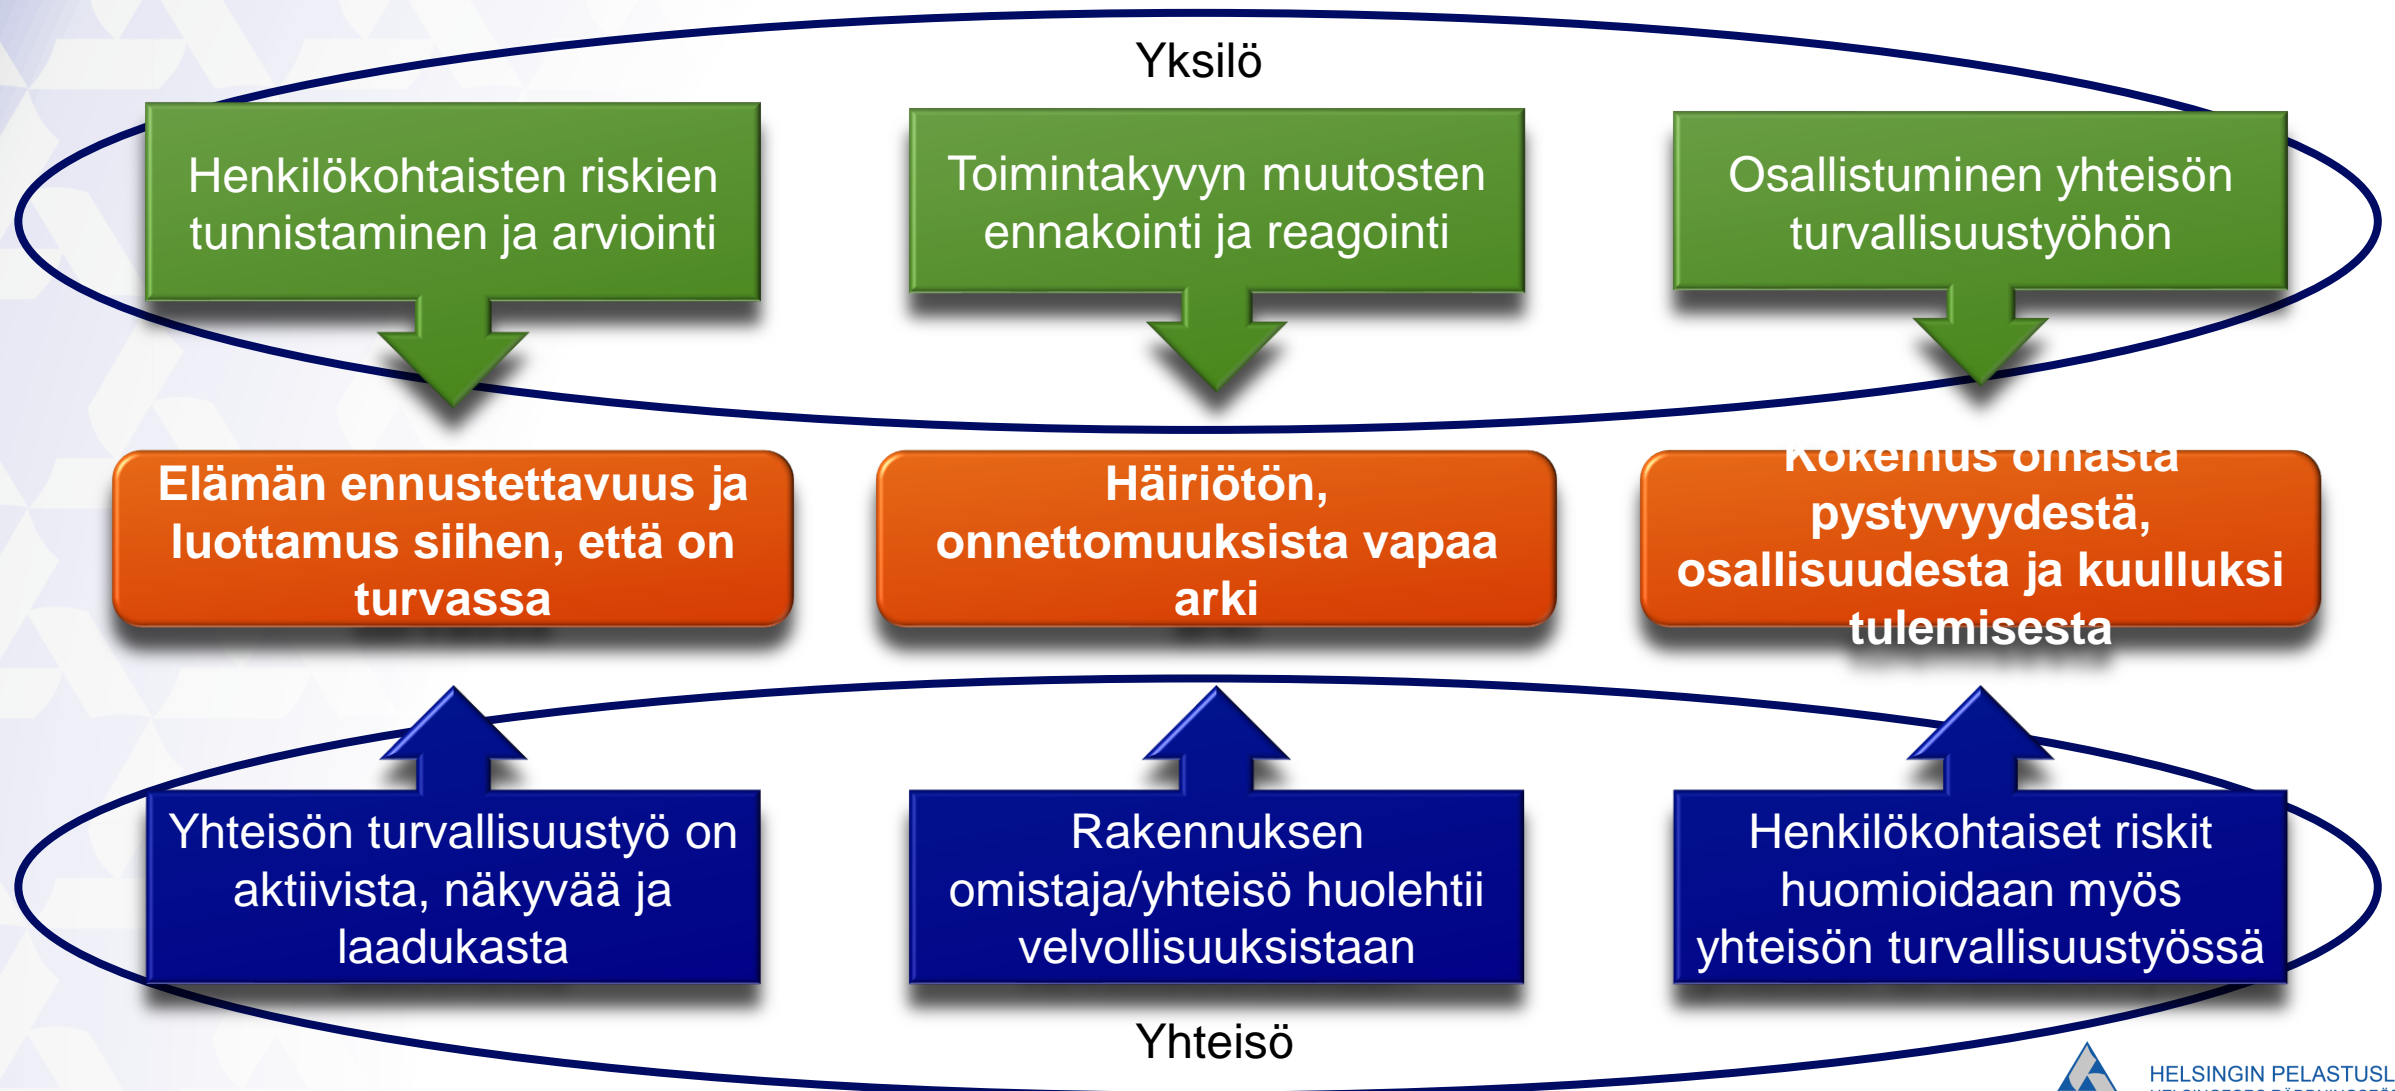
Yksilö

Henkilökohtaisten riskien tunnistaminen ja arviointi

Toimintakyvyn muutosten ennakointi ja reagointi

Osallistuminen yhteisön turvallisuustyöhön

Elämän ennustettavuus ja luottamus siihen, että on turvassa

Häiriötön, onnettomuuksista vapaa arki

Kokemus omasta pystyvyydestä, osallisuudesta ja kuulluksi tulemisesta

Yhteisön turvallisuustyö on aktiivista, näkyvää ja laadukasta

Rakennuksen omistaja/yhteisö huolehtii velvollisuuksistaan

Henkilökohtaiset riskit huomioidaan myös yhteisön turvallisuustyössä

Yhteisö

HELSINGIN PELASTUSL
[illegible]